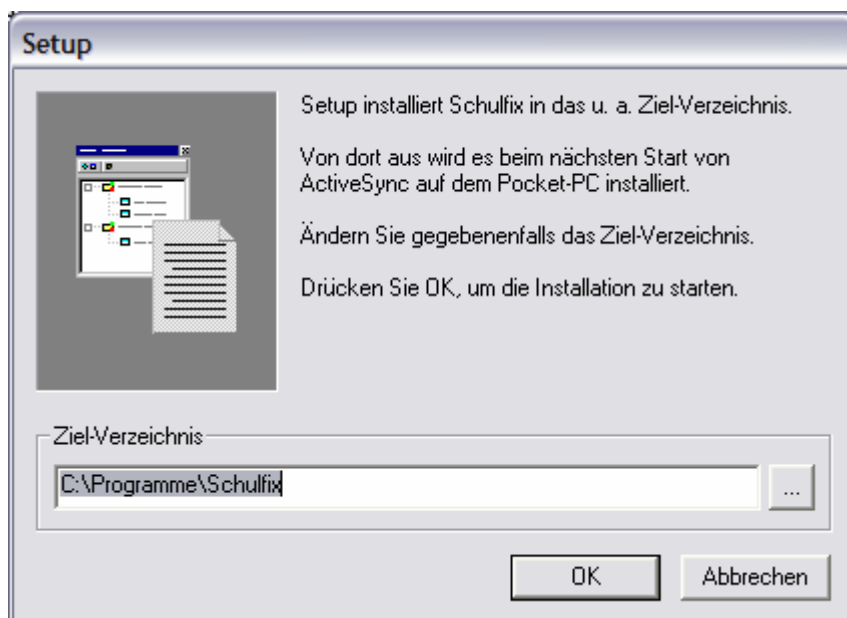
Setup

Setup installiert Schulfix in das u. a. Ziel-Verzeichnis.

Von dort aus wird es beim nächsten Start von ActiveSync auf dem Pocket-PC installiert.

Ändern Sie gegebenenfalls das Ziel-Verzeichnis.

Drücken Sie OK, um die Installation zu starten.

Ziel-Verzeichnis

C:\Programme\Schulfix

...

OK

Abbrechen